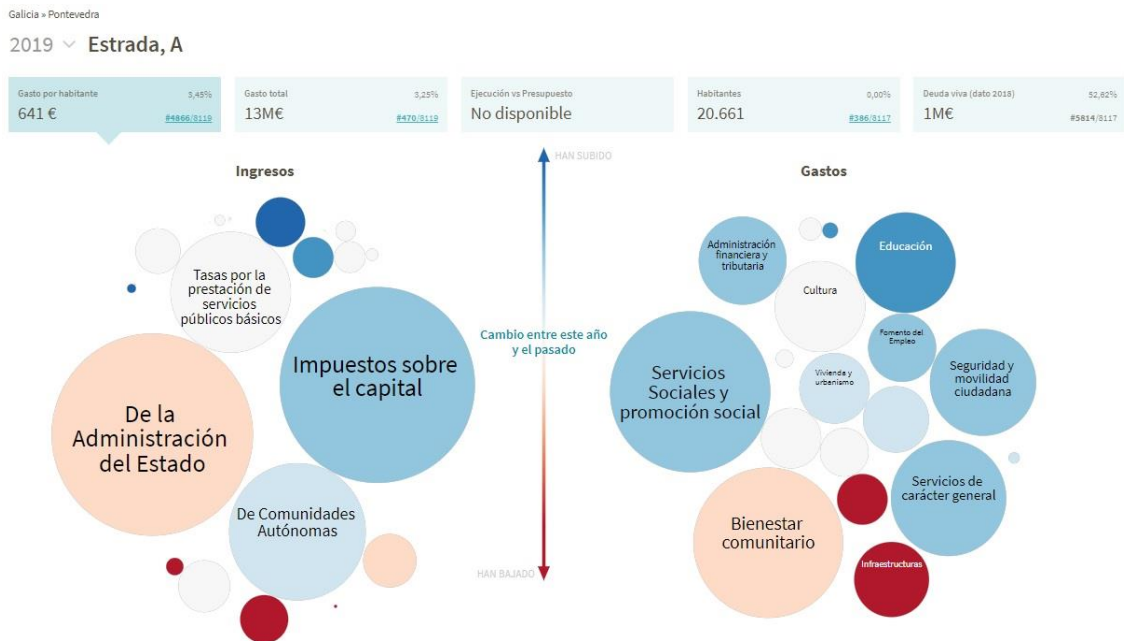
Galicia » Pontevedra

2019 Estrada, A

Gasto por habitante 5,45%
641 € #4866/8119

Gasto total 3,25%
13M€ #470/8119

Ejecución vs Presupuesto
No disponible

Habitantes 0,00%
20.661 #386/8117

Deuda viva (dato 2018) 52,82%
1M€ #5814/8117

HAN SUBIDO

Cambio entre este año y el pasado

HAN BAJADO

Ingresos

Tasas por la prestación de servicios públicos básicos

Impuestos sobre el capital

De la Administración del Estado

De Comunidades Autónomas

Gastos

Administración financiera y tributaria

Educación

Cultura

Fomento del Empleo

Servicios Sociales y promoción social

Vivienda y urbanismo

Seguridad y movilidad ciudadana

Servicios de carácter general

Bienestar comunitario

Infraestructuras